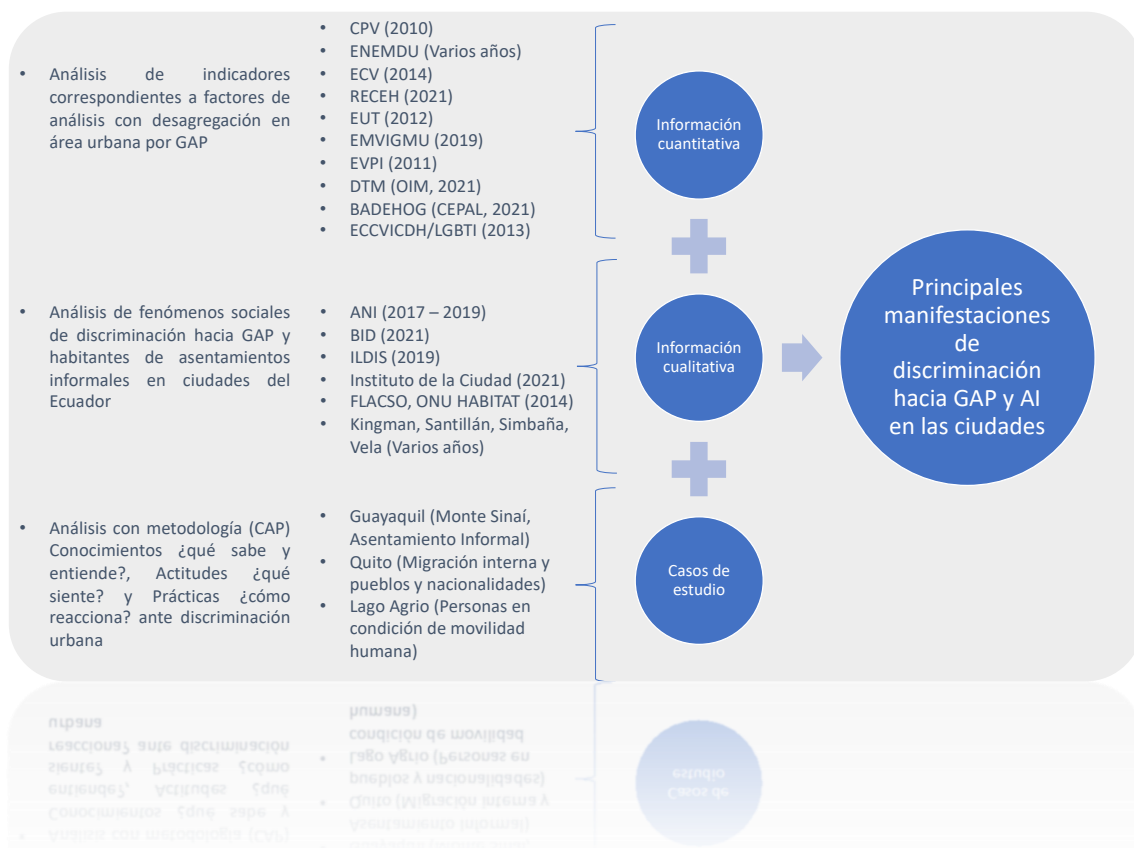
• Análisis de indicadores correspondientes a factores de análisis con desagregación en área urbana por GAP

• CPV (2010)
• ENEMDU (Varios años)
• ECV (2014)
• RECEH (2021)
• EUT (2012)
• EMVIGMU (2019)
• EVPI (2011)
• DTM (OIM, 2021)
• BADEHOG (CEPAL, 2021)
• ECCVICDH/LGBTI (2013)

Información cuantitativa

• Análisis de fenómenos sociales de discriminación hacia GAP y habitantes de asentamientos informales en ciudades del Ecuador

• ANI (2017 – 2019)
• BID (2021)
• ILDIS (2019)
• Instituto de la Ciudad (2021)
• FLACSO, ONU HABITAT (2014)
• Kingman, Santillán, Simbaña, Vela (Varios años)

Información cualitativa

Principales manifestaciones de discriminación hacia GAP y AI en las ciudades

• Análisis con metodología (CAP) Conocimientos ¿qué sabe y entiende?, Actitudes ¿qué siente? y Prácticas ¿cómo reacciona? ante discriminación urbana

• Guayaquil (Monte Sinaí, Asentamiento Informal)
• Quito (Migración interna y pueblos y nacionalidades)
• Lago Agrio (Personas en condición de movilidad humana)

Casos de estudio